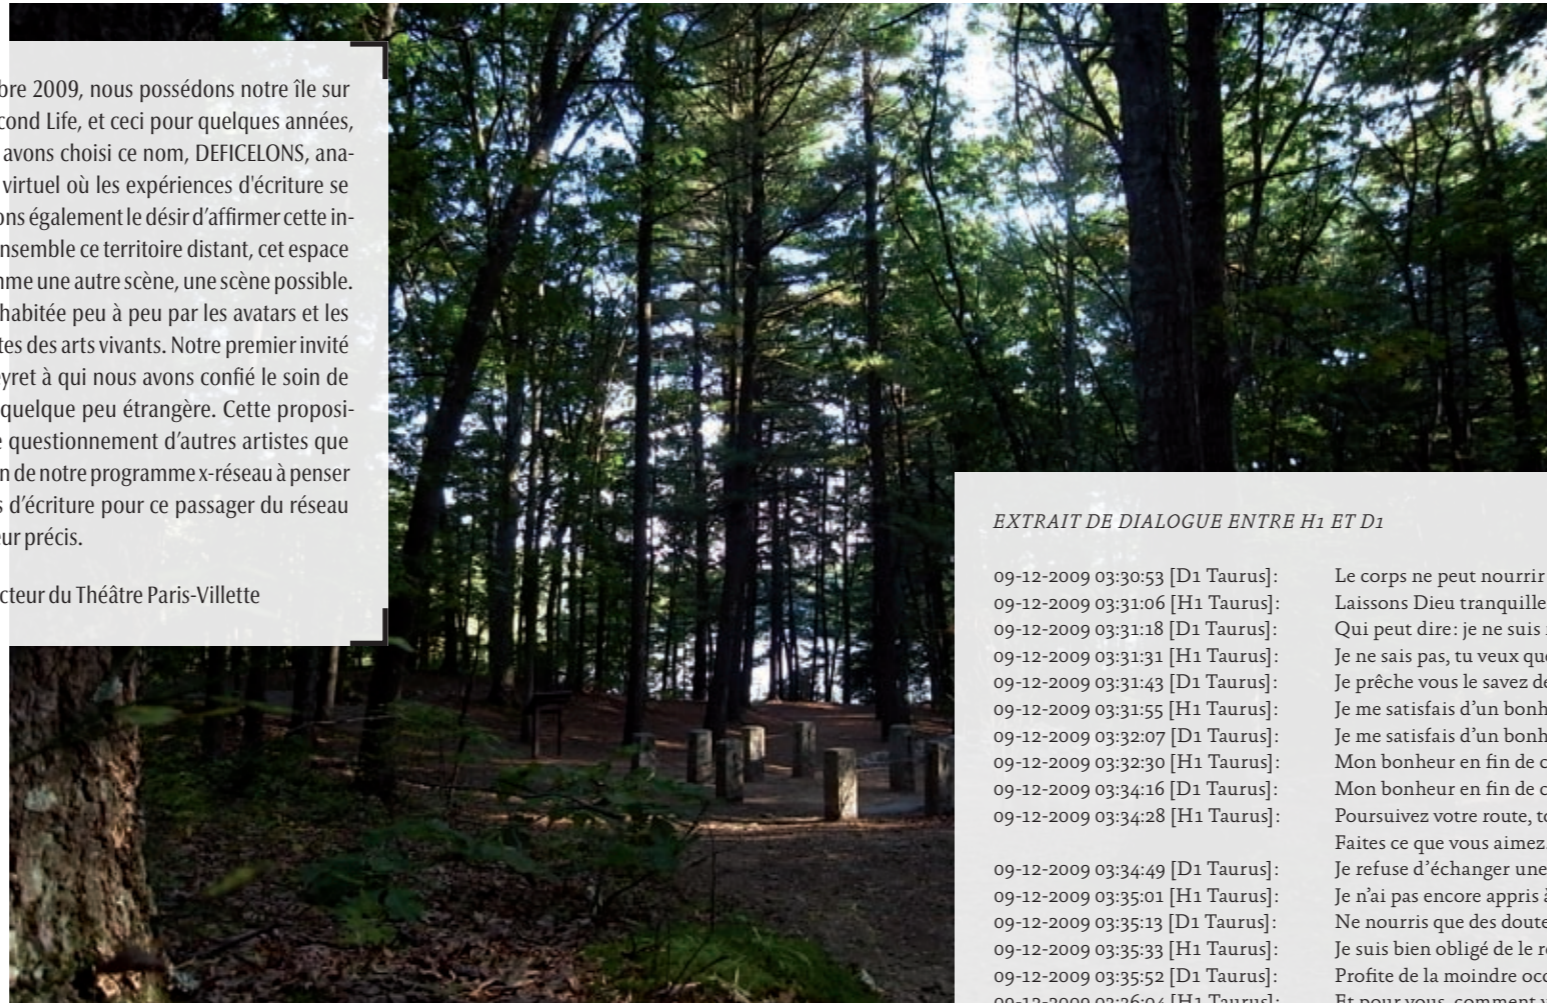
bre 2009, nous possédons notre île sur cond Life, et ceci pour quelques années, avons choisi ce nom, DEFICELONS, ana- virtuel où les expériences d'écriture se ons également le désir d'affirmer cette in- nsemble ce territoire distant, cet espace mme une autre scène, une scène possible. habitée peu à peu par les avatars et les tes des arts vivants. Notre premier invité yret à qui nous avons confié le soin de quelque peu étrangère. Cette proposi- e questionnement d'autres artistes que n de notre programme x-réseau à penser s d'écriture pour ce passager du réseau ur précis.

cteur du Théâtre Paris-Villette

EXTRAIT DE DIALOGUE ENTRE H1 ET D1

| | |
|---|---|
| 09-12-2009 03:30:53 [D1 Taurus]: | Le corps ne peut nourrir |
| 09-12-2009 03:31:06 [H1 Taurus]: | Laissons Dieu tranquille |
| 09-12-2009 03:31:18 [D1 Taurus]: | Qui peut dire : je ne suis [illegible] |
| 09-12-2009 03:31:31 [H1 Taurus]: | Je ne sais pas, tu veux qu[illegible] |
| 09-12-2009 03:31:43 [D1 Taurus]: | Je prêche vous le savez de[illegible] |
| 09-12-2009 03:31:55 [H1 Taurus]: | Je me satisfais d'un bonh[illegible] |
| 09-12-2009 03:32:07 [D1 Taurus]: | Je me satisfais d'un bonh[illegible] |
| 09-12-2009 03:32:30 [H1 Taurus]: | Mon bonheur en fin de c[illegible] |
| 09-12-2009 03:34:16 [D1 Taurus]: | Mon bonheur en fin de c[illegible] |
| 09-12-2009 03:34:28 [H1 Taurus]: | Poursuivez votre route, t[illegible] Faites ce que vous aimez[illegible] |
| 09-12-2009 03:34:49 [D1 Taurus]: | Je refuse d'échanger une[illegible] |
| 09-12-2009 03:35:01 [H1 Taurus]: | Je n'ai pas encore appris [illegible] |
| 09-12-2009 03:35:13 [D1 Taurus]: | Ne nourris que des doute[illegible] |
| 09-12-2009 03:35:33 [H1 Taurus]: | Je suis bien obligé de le r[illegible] |
| 09-12-2009 03:35:52 [D1 Taurus]: | Profite de la moindre occ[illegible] |
| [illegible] | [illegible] |